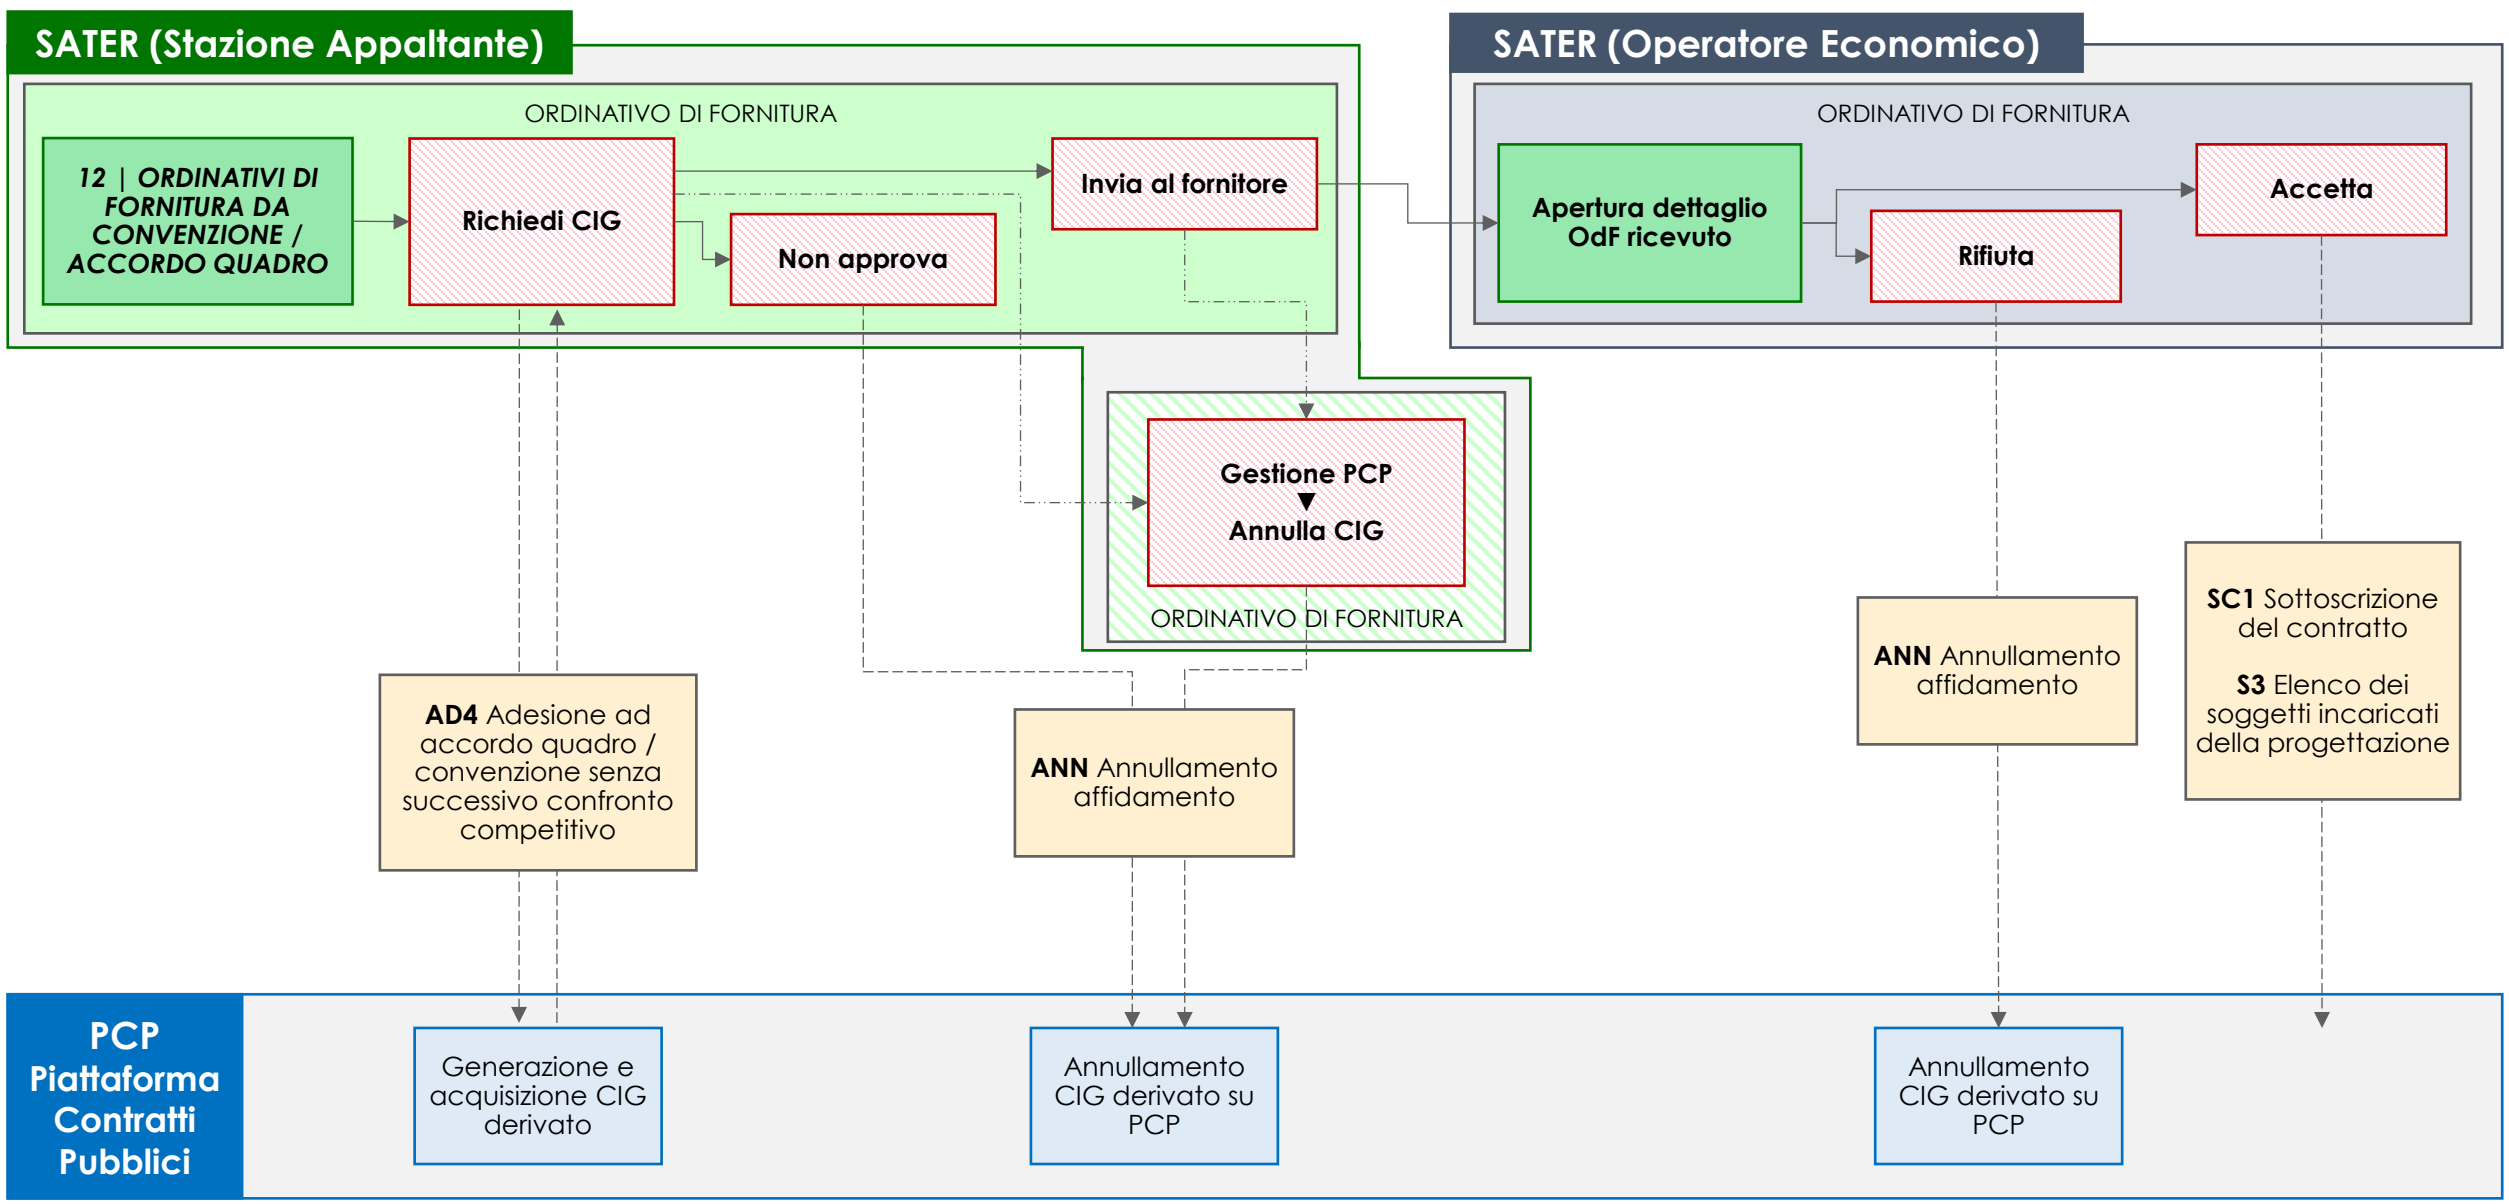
SATER (Stazione Appaltante)

ORDINATIVO DI FORNITURA

12 | ORDINATIVI DI FORNITURA DA CONVENZIONE / ACCORDO QUADRO

Richiedi CIG

Non approva

Invia al fornitore

SATER (Operatore Economico)

ORDINATIVO DI FORNITURA

Apertura dettaglio OdF ricevuto

Rifiuta

Accetta

Gestione PCP
▼
Annulla CIG

ORDINATIVO DI FORNITURA

AD4 Adesione ad accordo quadro / convenzione senza successivo confronto competitivo

ANN Annullamento affidamento

ANN Annullamento affidamento

SC1 Sottoscrizione del contratto

S3 Elenco dei soggetti incaricati della progettazione

PCP Piattaforma Contratti Pubblici

Generazione e acquisizione CIG derivato

Annullamento CIG derivato su PCP

Annullamento CIG derivato su PCP